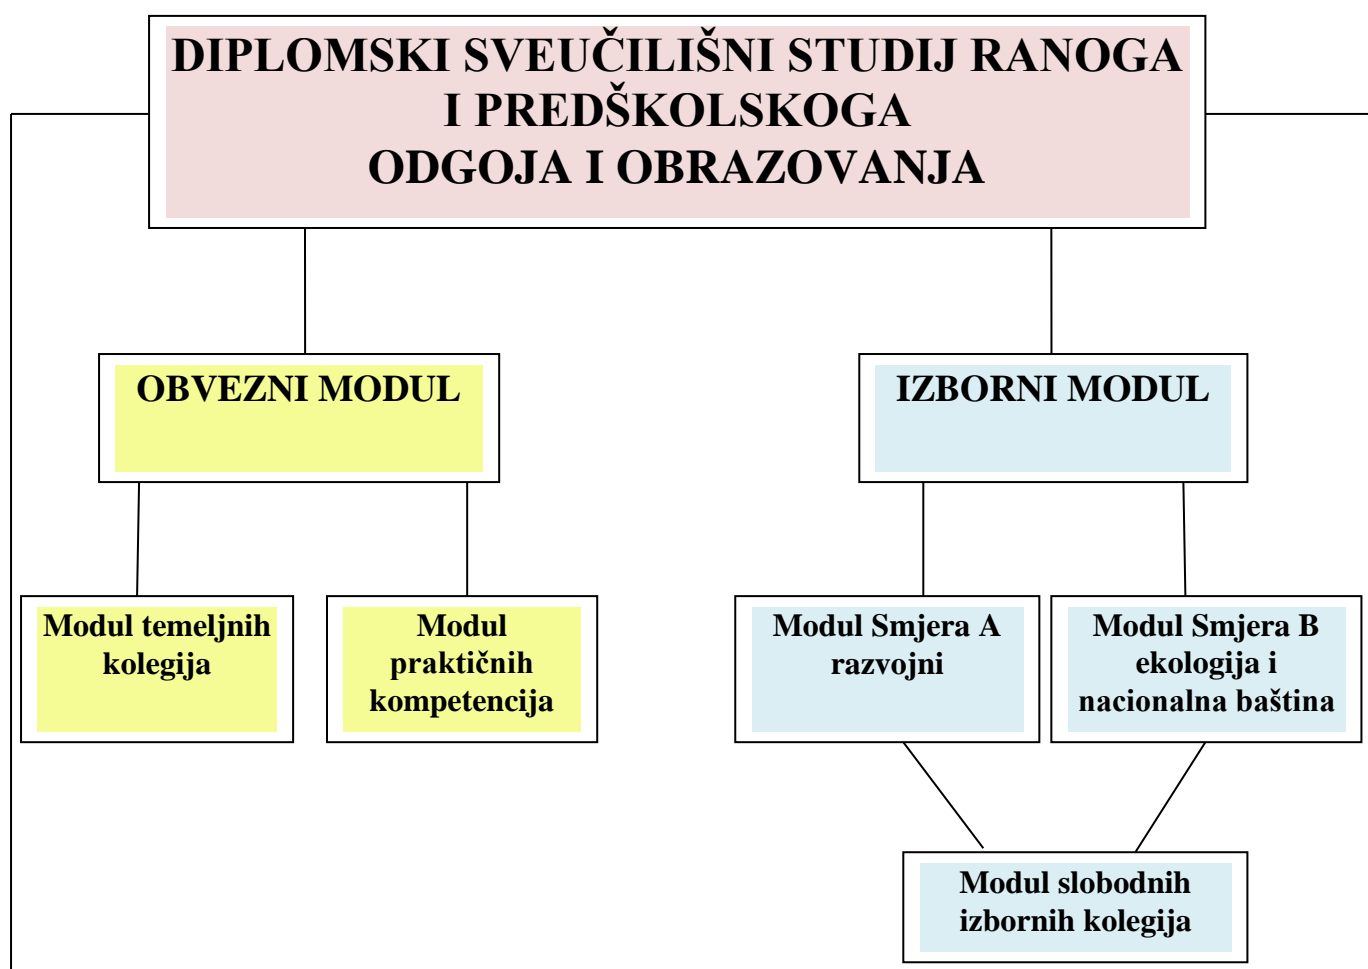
DIPLOMSKI SVEUČILIŠNI STUDIJ RANOGA I PREDŠKOLSKOGA ODGOJA I OBRAZOVANJA

OBVEZNI MODUL

IZBORNI MODUL

Modul temeljnih kolegija

Modul praktičnih kompetencija

Modul Smjera A razvojni

Modul Smjera B ekologija i nacionalna baština

Modul slobodnih izbornih kolegija